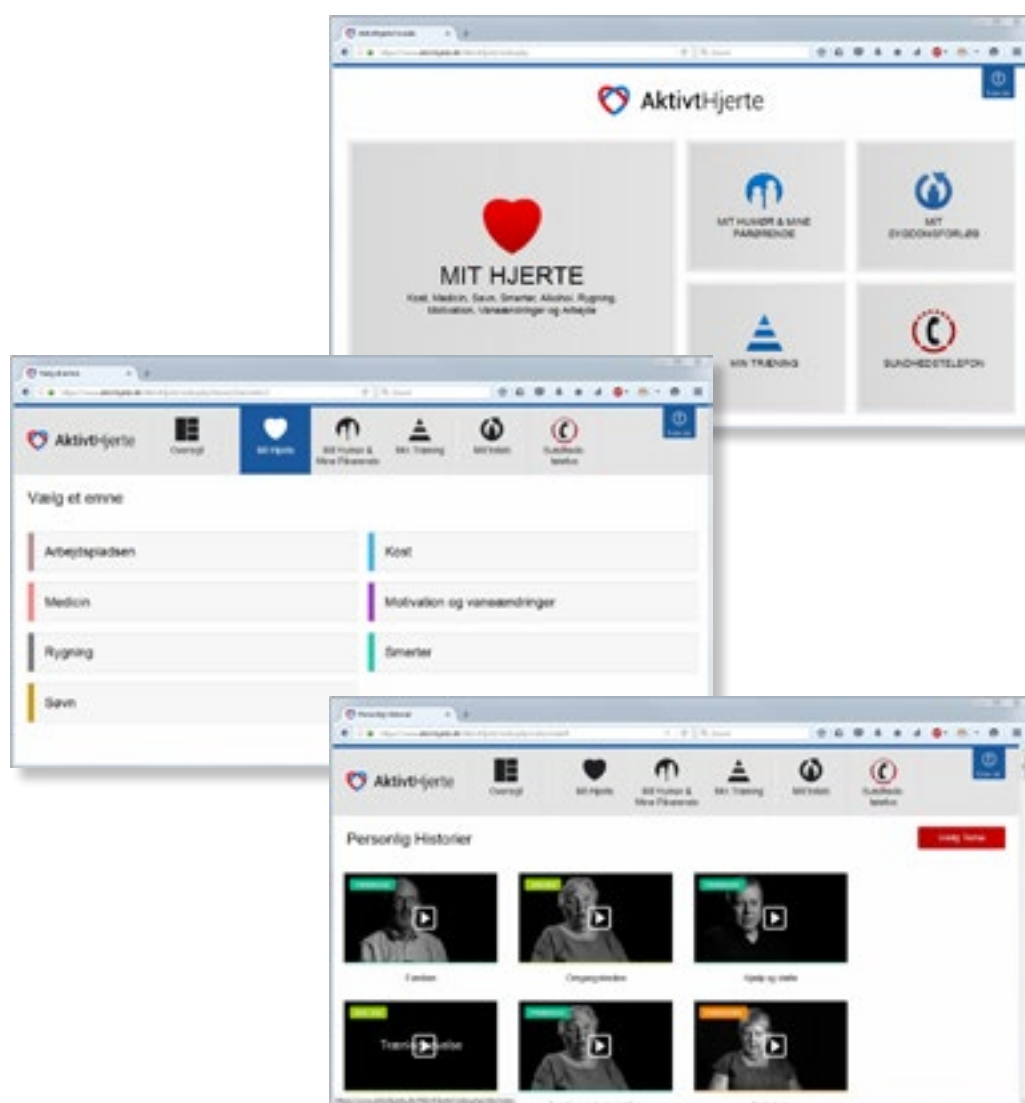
AktivtHjerte

MIT HJERTE

Kost, Medicin, Søvn, Smerter, Alkohol, Rygning, Motivation, Vaneændringer og Arbejde

MIT HUMØR & MINE PÅRØRENDE

MIT SYGDOMSFORLØB

MIN TRÆNING

SUNDHEDSTELEFON

AktivtHjerte

Overblik

Mit Hjerte

Mit Humør & Mine Pårørende

Min Træning

Mit forløb

Sundheds telefon

Vælg et emne

Arbejdspladsen

Kost

Medicin

Motivation og vaneændringer

Rygning

Smerter

Søvn

AktivtHjerte

Overblik

Mit Hjerte

Mit Humør & Mine Pårørende

Min Træning

Mit forløb

Sundheds telefon

Personlig Historier

Vælg Tema

Familien

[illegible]

Hjælp og støtte

Træni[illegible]lse